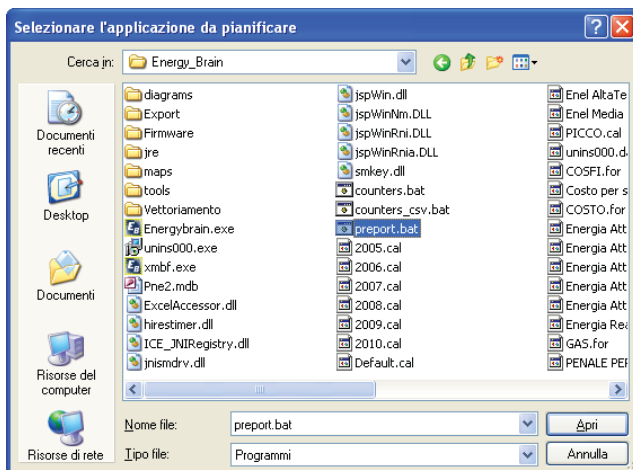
Selezionare l'applicazione da pianificare

Cerca in: Energy_Brain

Documenti recenti
Desktop
Documenti
Risorse del computer
Risorse di rete

diagrams
Export
Firmware
jre
maps
tools
Vettoriamento
Energybrain.exe
unins000.exe
xmbf.exe
Pne2.mdb
ExcelAccessor.dll
hirestimer.dll
ICE_JNIRegistry.dll
jnismdrv.dll

jspWin.dll
jspWinNm.DLL
jspWinRni.DLL
jspWinRnia.DLL
smkey.dll
counters.bat
counters_csv.bat
preport.bat
2005.cal
2006.cal
2007.cal
2008.cal
2009.cal
2010.cal
Default.cal

Enel AltaTe
Enel Media
PICCO.cal
unins000.d
COSFI.for
Costo per s
COSTO.for
Energia Att
Energia Att
Energia Att
Energia Att
Energia Att
Energia Rea
GAS.for
PENALE PEF

Nome file: preport.bat
Tipo file: Programmi

Apri
Annulla